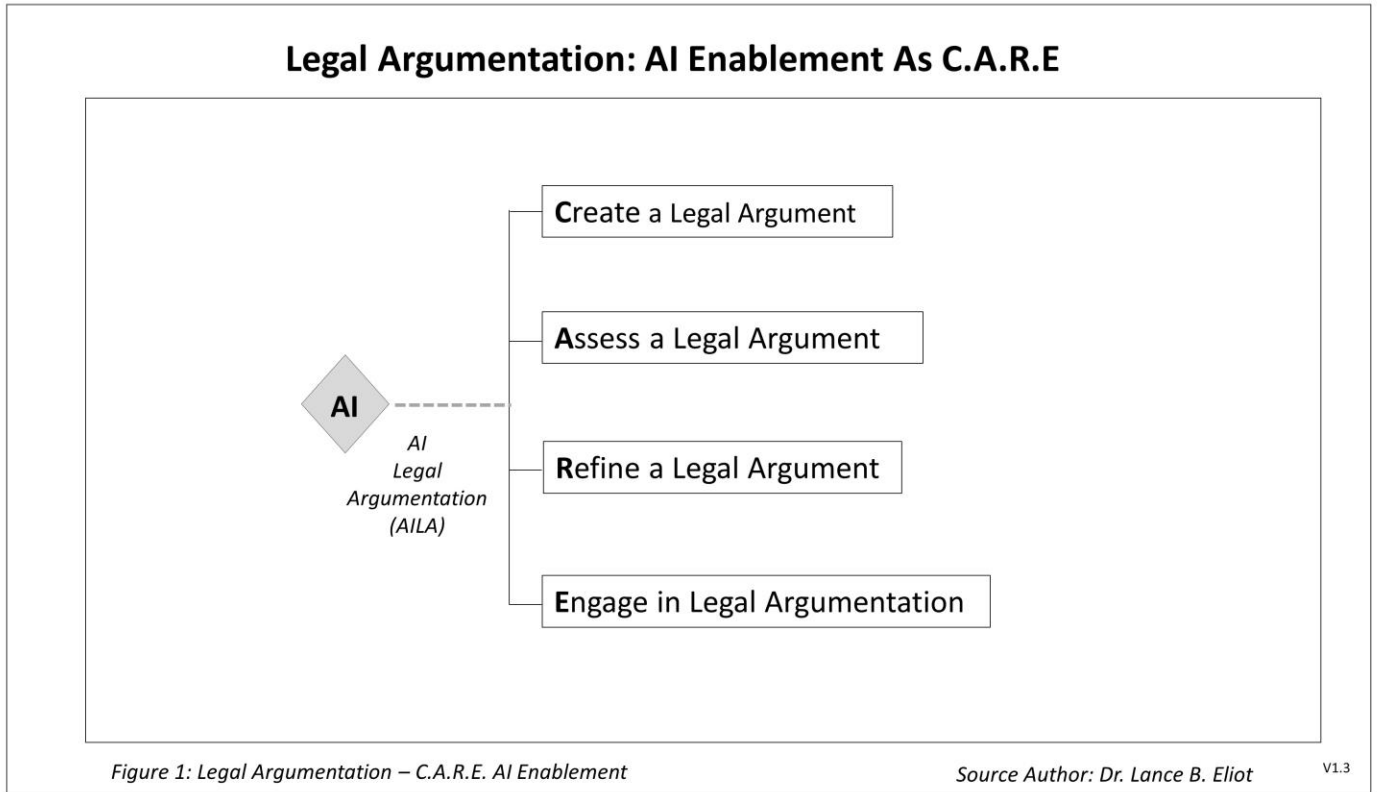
Legal Argumentation: AI Enablement As C.A.R.E

AI

AI
Legal
Argumentation
(AILA)

Create a Legal Argument

Assess a Legal Argument

Refine a Legal Argument

Engage in Legal Argumentation

Figure 1: Legal Argumentation – C.A.R.E. AI Enablement

Source Author: Dr. Lance B. Eliot

V1.3